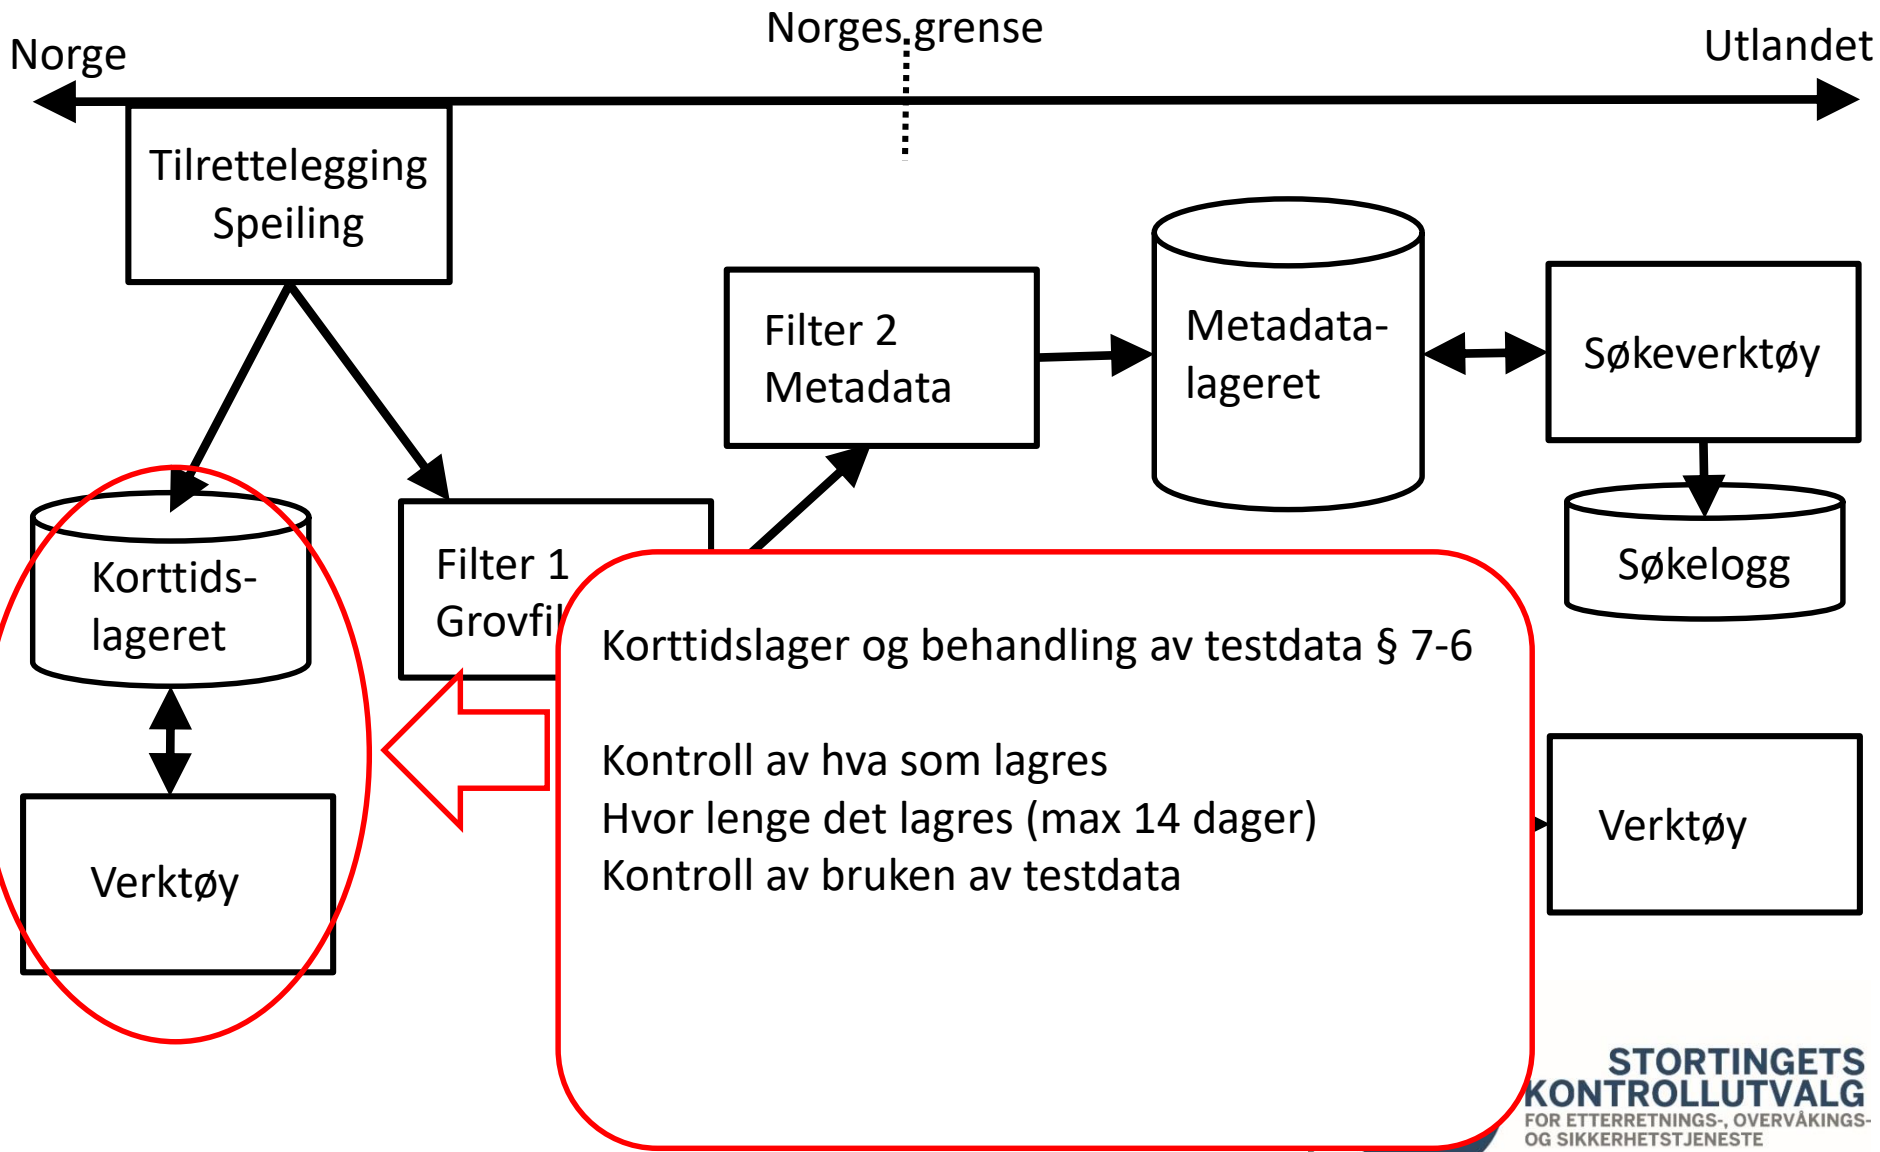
Norge

Norges grense

Utlandet

Tilrettelegging
Speiling

Filter 2
Metadata

Metadata-
lageret

Søkeverktøy

Søkelogg

Korttids-
lageret

Filter 1
Grovfi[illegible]

Verktøy

Korttidslager og behandling av testdata § 7-6

Kontroll av hva som lagres
Hvor lenge det lagres (max 14 dager)
Kontroll av bruken av testdata

Verktøy

STORTINGETS
KONTROLLUTVALG
FOR ETTERRETNINGS-, OVERVÅKINGS-
OG SIKKERHETSTJENESTE